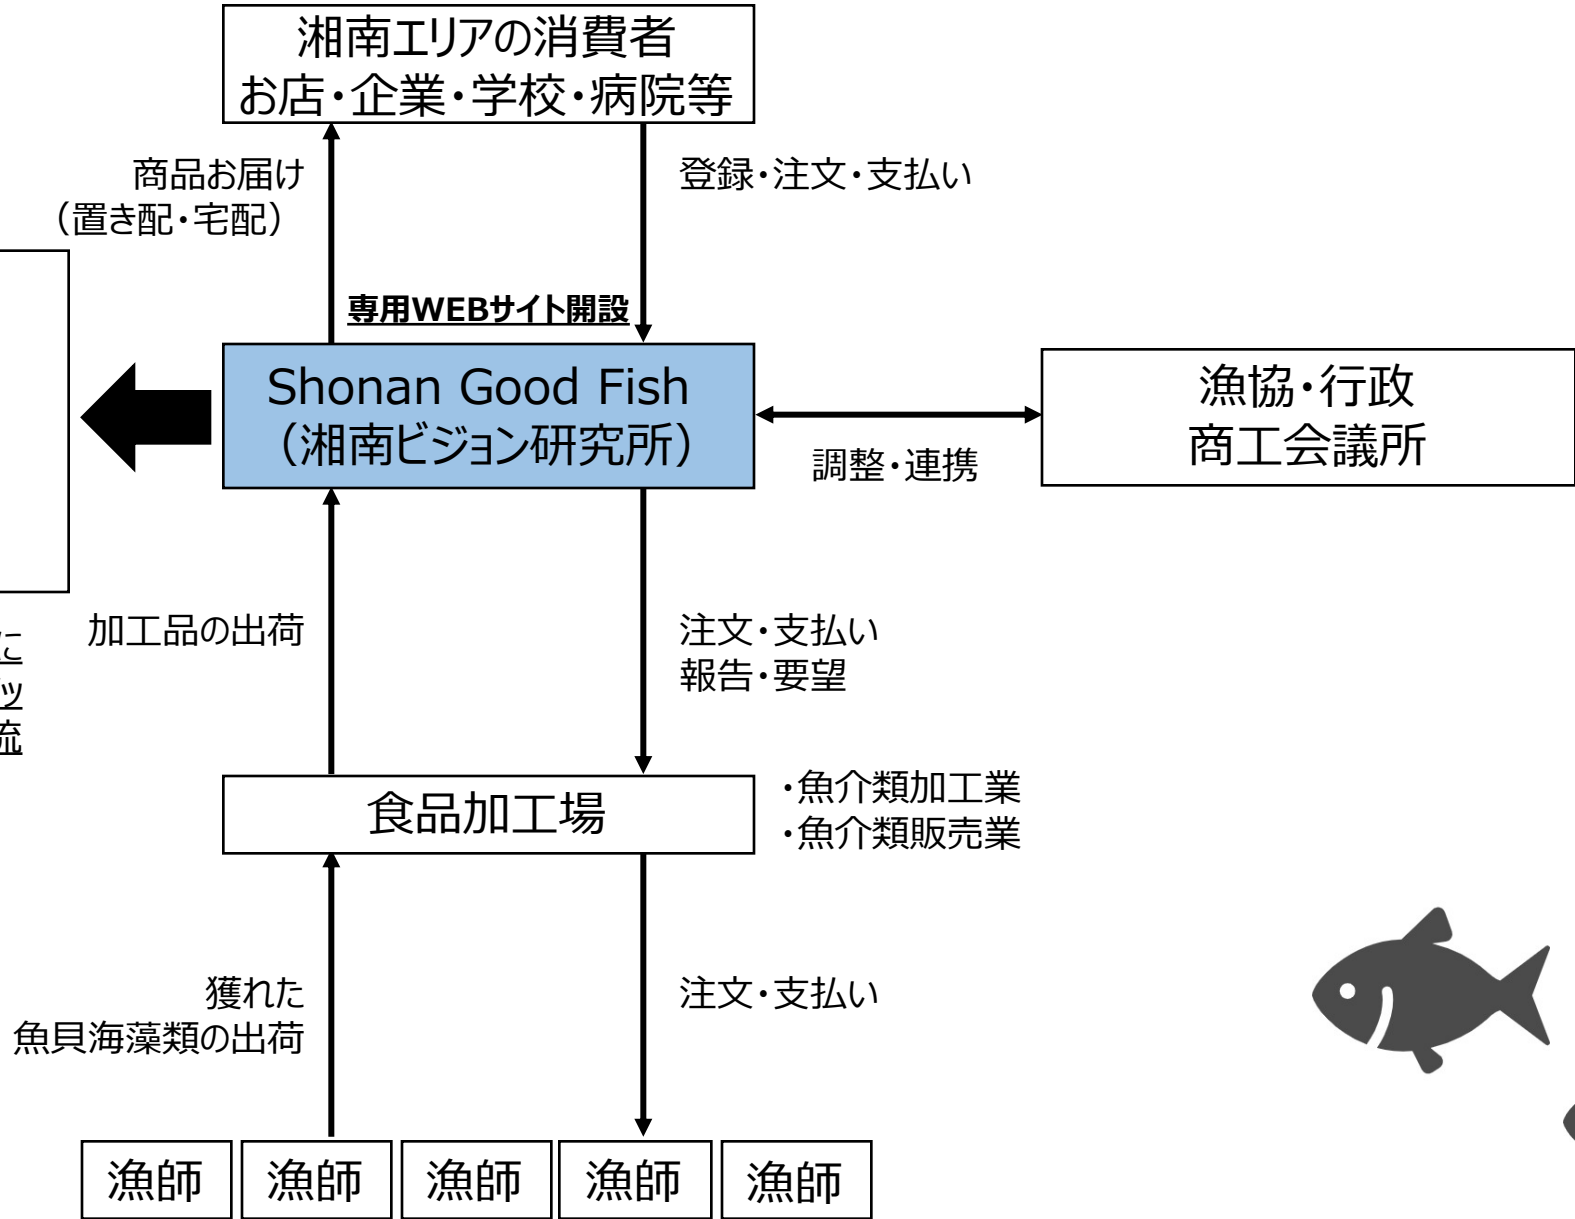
湘南エリアの消費者
お店・企業・学校・病院等

商品お届け
（置き配・宅配）

登録・注文・支払い

専用WEBサイト開設

Shonan Good Fish
（湘南ビジョン研究所）

漁協・行政
商工会議所

調整・連携

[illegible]こ
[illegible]ッ
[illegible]流

加工品の出荷

注文・支払い
報告・要望

食品加工場

・魚介類加工業
・魚介類販売業

獲れた
魚貝海藻類の出荷

注文・支払い

漁師 漁師 漁師 漁師 漁師